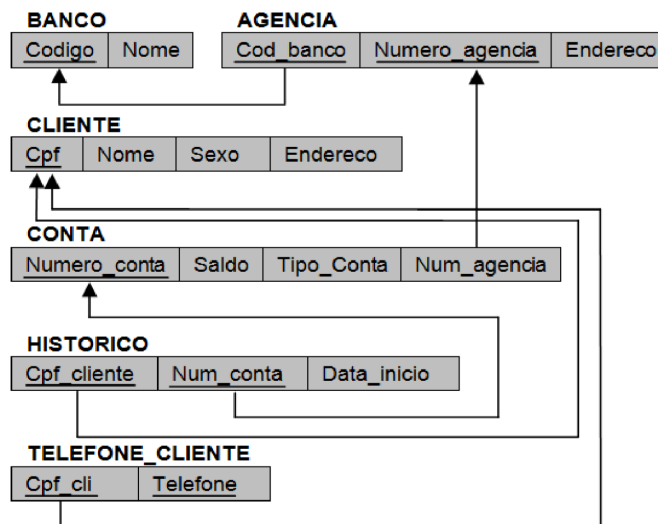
BANCO

| Codigo | Nome |
|---|---|

AGENCIA

| Cod_banco | Numero_agencia | Endereco |
|---|---|---|

CLIENTE

| Cpf | Nome | Sexo | Endereco |
|---|---|---|---|

CONTA

| Numero_conta | Saldo | Tipo_Conta | Num_agencia |
|---|---|---|---|

HISTORICO

| Cpf_cliente | Num_conta | Data_inicio |
|---|---|---|

TELEFONE_CLIENTE

| Cpf_cli | Telefone |
|---|---|